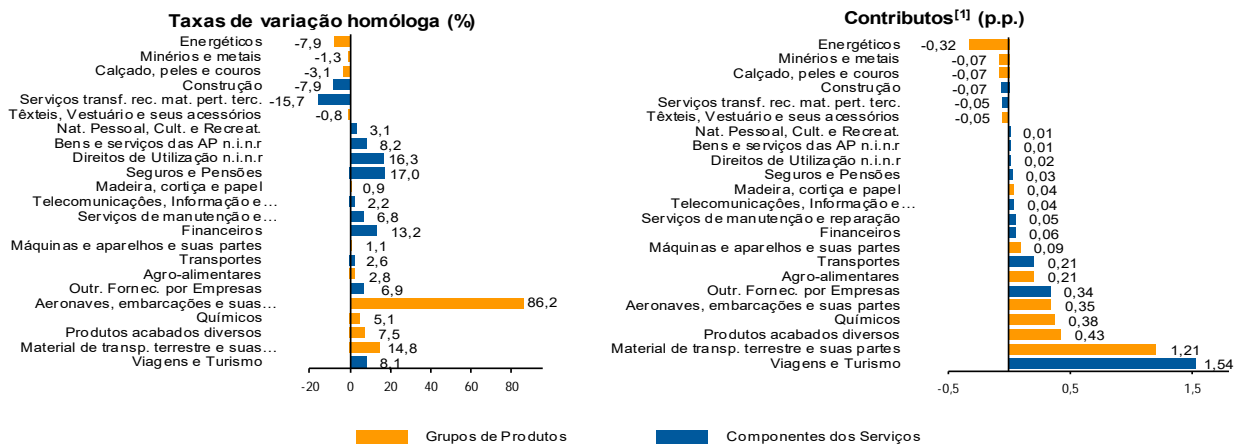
Taxas de variação homóloga (%)

| Categoria | Valor |
|---|---|
| Energéticos | -7,9 |
| Minérios e metais | -1,3 |
| Calçado, peles e couros | -3,1 |
| Construção | -7,9 |
| Serviços transf. rec. mat. pert. terc. | -15,7 |
| Têxteis, Vestuário e seus acessórios | -0,8 |
| Nat. Pessoal, Cult. e Recreat. | 3,1 |
| Bens e serviços das AP n.i.n.r | 8,2 |
| Direitos de Utilização n.i.n.r | 16,3 |
| Seguros e Pensões | 17,0 |
| Madeira, cortiça e papel | 0,9 |
| Telecomunicações, Informação e... | 2,2 |
| Serviços de manutenção e... | 6,8 |
| Financeiros | 13,2 |
| Máquinas e aparelhos e suas partes | 1,1 |
| Transportes | 2,6 |
| Agro-alimentares | 2,8 |
| Outr. Fornec. por Empresas | 6,9 |
| Aeronaves, embarcações e suas... | 86,2 |
| Químicos | 5,1 |
| Produtos acabados diversos | 7,5 |
| Material de transp. terrestre e suas... | 14,8 |
| Viagens e Turismo | 8,1 |

-20 0 20 40 60 80

Contributos$^{[1]}$ (p.p.)

| Categoria | Valor |
|---|---|
| Energéticos | -0,32 |
| Minérios e metais | -0,07 |
| Calçado, peles e couros | -0,07 |
| Construção | -0,07 |
| Serviços transf. rec. mat. pert. terc. | -0,05 |
| Têxteis, Vestuário e seus acessórios | -0,05 |
| Nat. Pessoal, Cult. e Recreat. | 0,01 |
| Bens e serviços das AP n.i.n.r | 0,01 |
| Direitos de Utilização n.i.n.r | 0,02 |
| Seguros e Pensões | 0,03 |
| Madeira, cortiça e papel | 0,04 |
| Telecomunicações, Informação e... | 0,04 |
| Serviços de manutenção e reparação | 0,05 |
| Financeiros | 0,06 |
| Máquinas e aparelhos e suas partes | 0,09 |
| Transportes | 0,21 |
| Agro-alimentares | 0,21 |
| Outr. Fornec. por Empresas | 0,34 |
| Aeronaves, embarcações e suas partes | 0,35 |
| Químicos | 0,38 |
| Produtos acabados diversos | 0,43 |
| Material de transp. terrestre e suas partes | 1,21 |
| Viagens e Turismo | 1,54 |

-0,5 0,5 1,5

Grupos de Produtos
Componentes dos Serviços